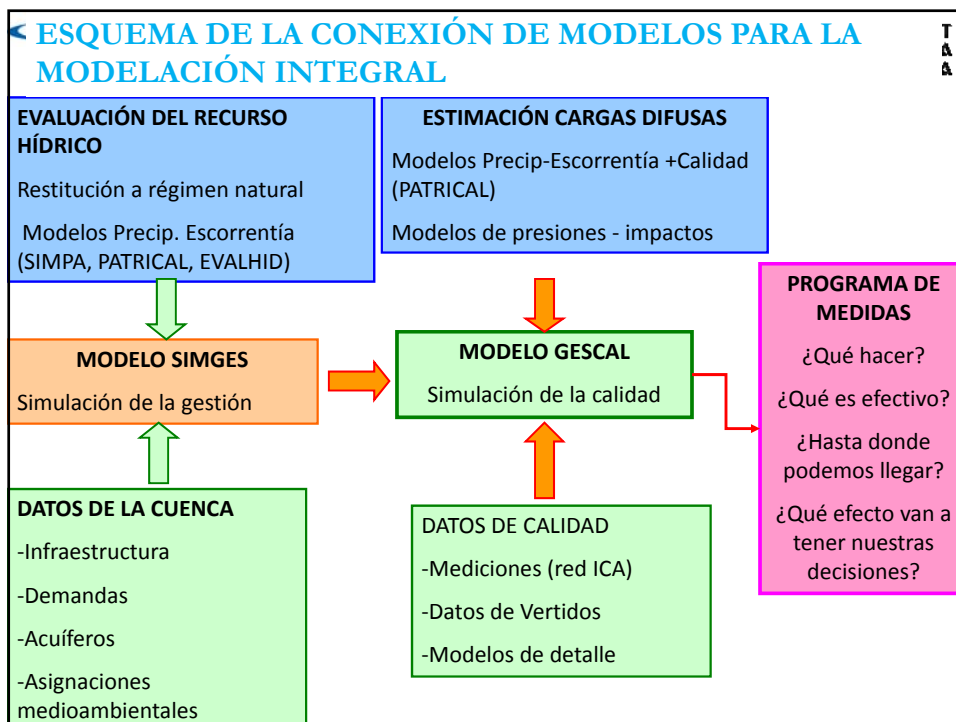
ESQUEMA DE LA CONEXIÓN DE MODELOS PARA LA MODELACIÓN INTEGRAL

EVALUACIÓN DEL RECURSO HÍDRICO

Restitución a régimen natural

Modelos Precip. Escorrentía (SIMPA, PATRICAL, EVALHID)

ESTIMACIÓN CARGAS DIFUSAS

Modelos Precip-Escorrentía +Calidad (PATRICAL)

Modelos de presiones - impactos

PROGRAMA DE MEDIDAS

¿Qué hacer?

¿Qué es efectivo?

¿Hasta donde podemos llegar?

¿Qué efecto van a tener nuestras decisiones?

MODELO SIMGES

Simulación de la gestión

MODELO GESCAL

Simulación de la calidad

DATOS DE LA CUENCA

-Infraestructura

-Demandas

-Acuíferos

-Asignaciones medioambientales

DATOS DE CALIDAD

-Mediciones (red ICA)

-Datos de Vertidos

-Modelos de detalle